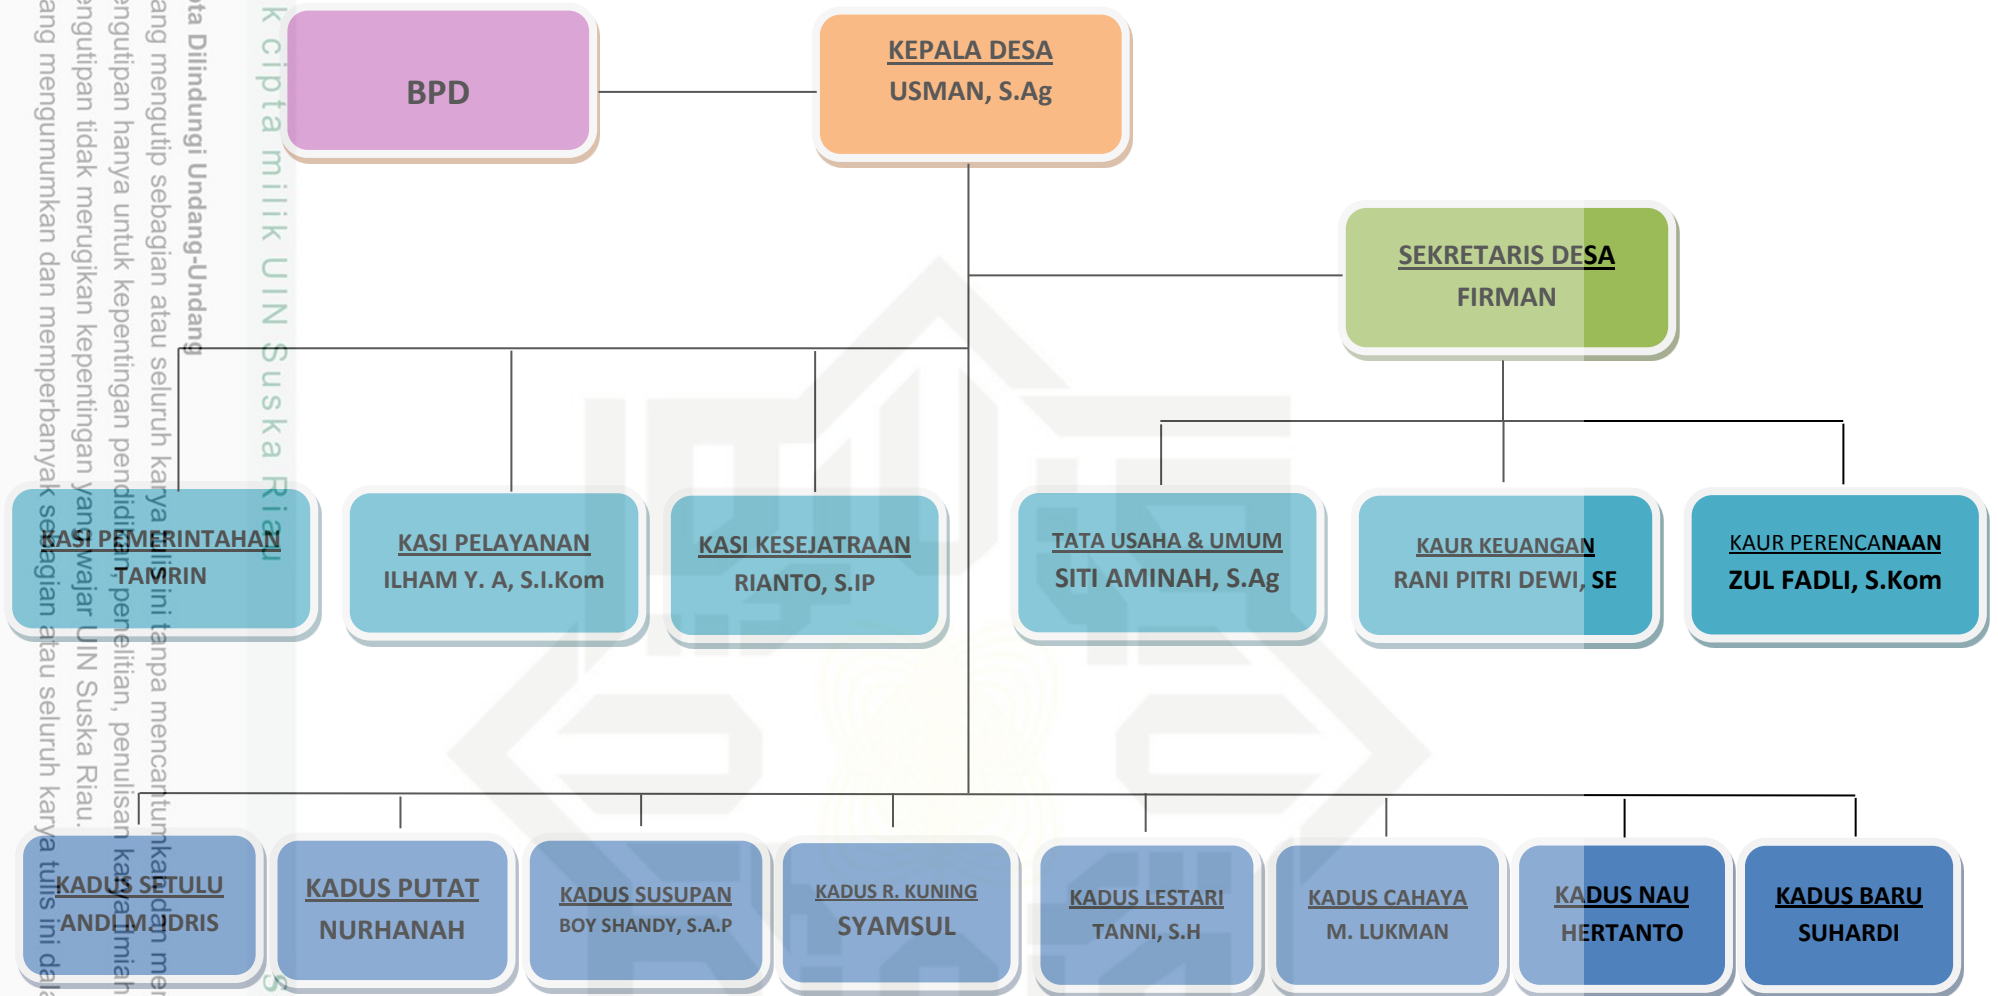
BPD

KEPALA DESA
USMAN, S.Ag

SEKRETARIS DESA
FIRMAN

KASI PEMERINTAHAN
TAMRIN

KASI PELAYANAN
ILHAM Y. A, S.I.Kom

KASI KESEJATRAAN
RIANTO, S.IP

TATA USAHA & UMUM
SITI AMINAH, S.Ag

KAUR KEUANGAN
RANI PITRI DEWI, SE

KAUR PERENCANAAN
ZUL FADLI, S.Kom

KADUS SETULU
ANDI M. IDRIS

KADUS PUTAT
NURHANAH

KADUS SUSUPAN
BOY SHANDY, S.A.P

KADUS R. KUNING
SYAMSUL

KADUS LESTARI
TANNI, S.H

KADUS CAHAYA
M. LUKMAN

KADUS NAU
HERTANTO

KADUS BARU
SUHARDI

ta Dilindungi Undang-Undang
ang mengutip sebagian atau seluruh karya tulis ini tanpa mencantumkan dan mer
engutipan hanya untuk kepentingan pendidikan, penelitian, penulisan karya ilmiah
engutipan tidak merugikan kepentingan yang wajar UIN Suska Riau.
ang mengumumkan dan memperbanyak sebagian atau seluruh karya tulis ini dala
k cipta milik UIN Suska Riau